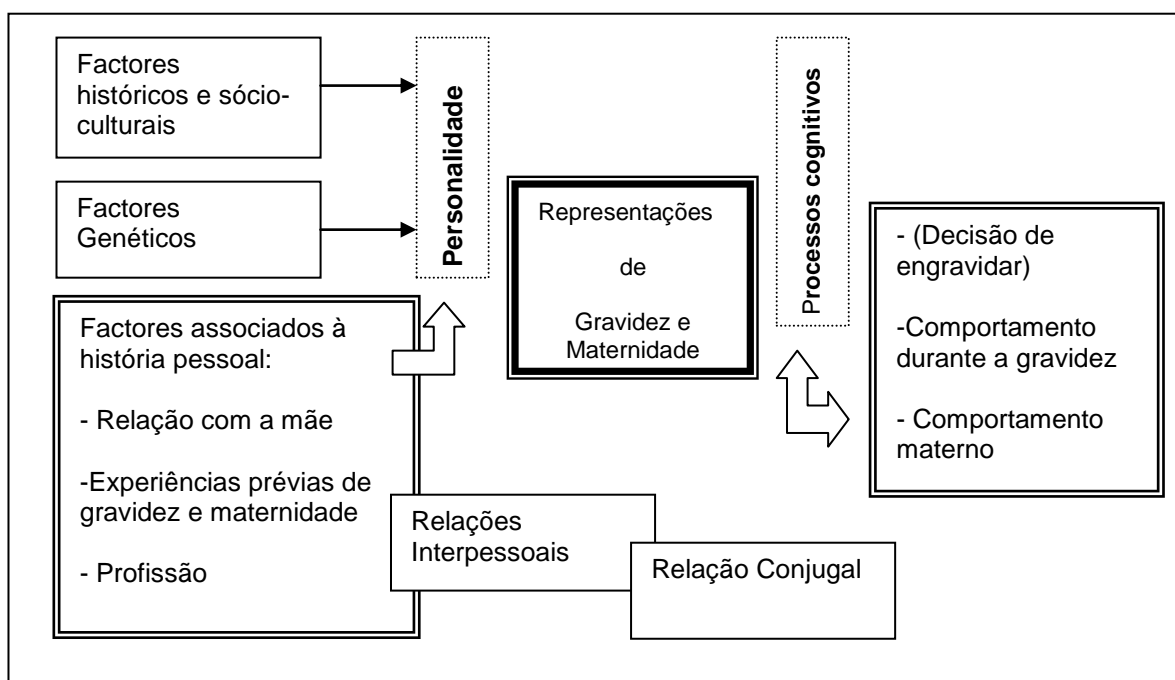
Factores históricos e sócio-culturais

Factores Genéticos

Personalidade

Factores associados à história pessoal:

- Relação com a mãe

-Experiências prévias de gravidez e maternidade

- Profissão

Relações Interpessoais

Relação Conjugal

Representações de Gravidez e Maternidade

Processos cognitivos

- (Decisão de engravidar)

-Comportamento durante a gravidez

- Comportamento materno